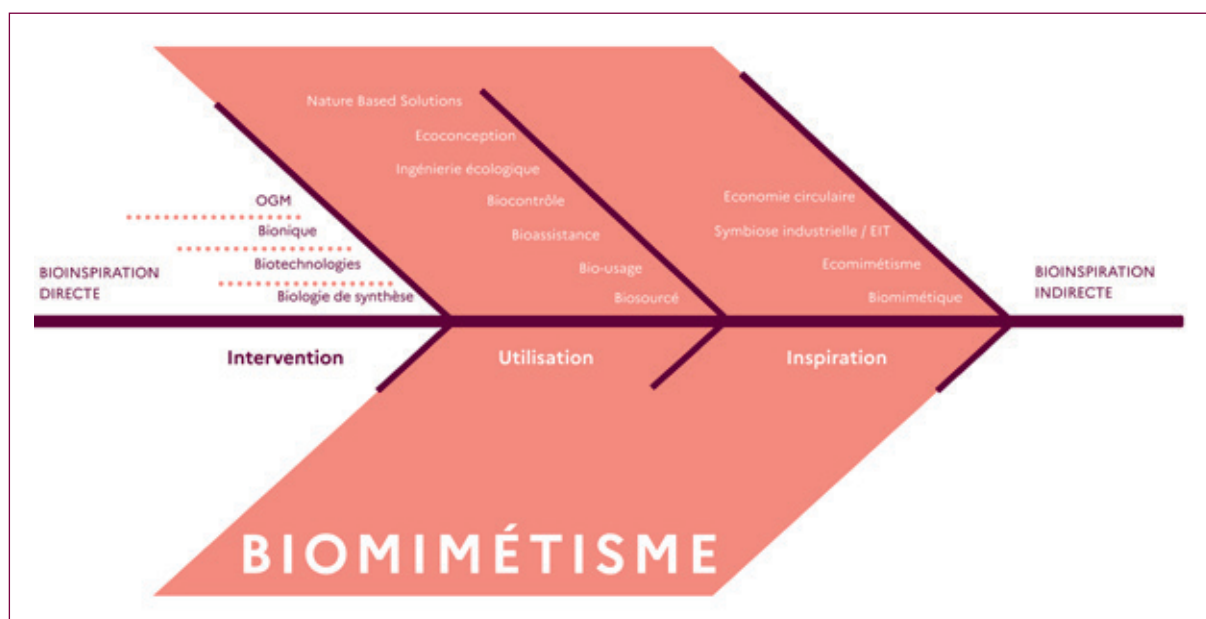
Nature Based Solutions
Ecoconception
Ingénierie écologique
Biocontrôle
Bioassistance
Bio-usage
Biosourcé

Economie circulaire
Symbiose industrielle / EIT
Ecomimétisme
Biomimétique

OGM
Bionique
Biotechnologies
Biologie de synthèse

BIOINSPIRATION DIRECTE

BIOINSPIRATION INDIRECTE

Intervention

Utilisation

Inspiration

BIOMIMÉTISME